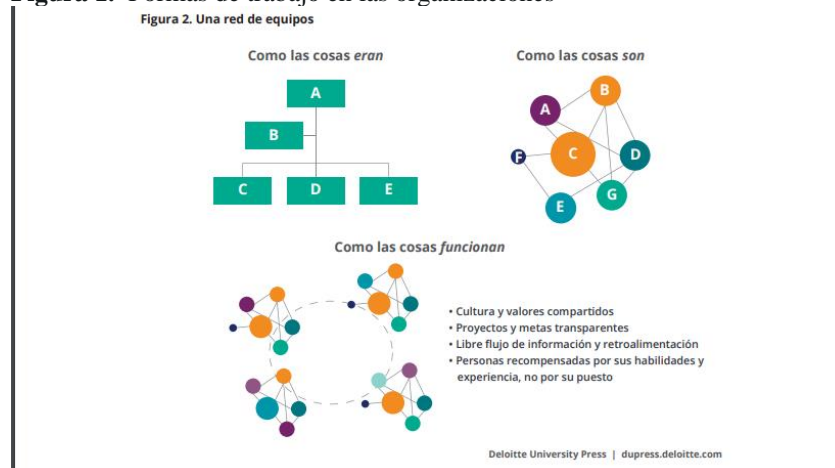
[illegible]

Figura 2. Una red de equipos

Como las cosas *eran*

A

B

C D E

Como las cosas *son*

A B

C D

F

G

E

Como las cosas *funcionan*

• Cultura y valores compartidos
• Proyectos y metas transparentes
• Libre flujo de información y retroalimentación
• Personas recompensadas por sus habilidades y experiencia, no por su puesto

Deloitte University Press | dupress.deloitte.com